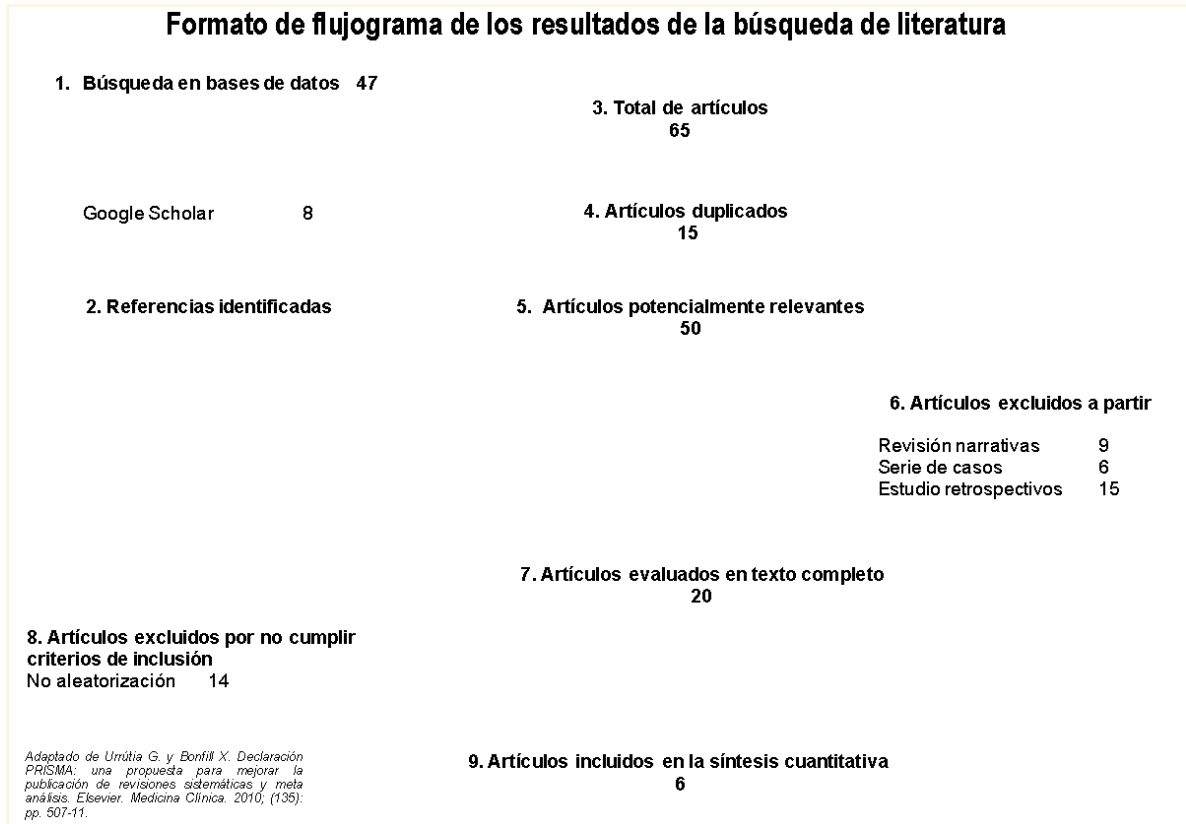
Formato de flujograma de los resultados de la búsqueda de literatura

1. Búsqueda en bases de datos 47

3. Total de artículos
65

Google Scholar 8

4. Artículos duplicados
15

2. Referencias identificadas

5. Artículos potencialmente relevantes
50

6. Artículos excluidos a partir

| | |
|---|---|
| Revisión narrativas | 9 |
| Serie de casos | 6 |
| Estudio retrospectivos | 15 |

7. Artículos evaluados en texto completo
20

8. Artículos excluidos por no cumplir criterios de inclusión
No aleatorización 14

Adaptado de Urrútia G. y Bonfill X. Declaración PRISMA: una propuesta para mejorar la publicación de revisiones sistemáticas y meta análisis. Elsevier. Medicina Clínica. 2010; (135): pp. 507-11.

9. Artículos incluidos en la síntesis cuantitativa
6